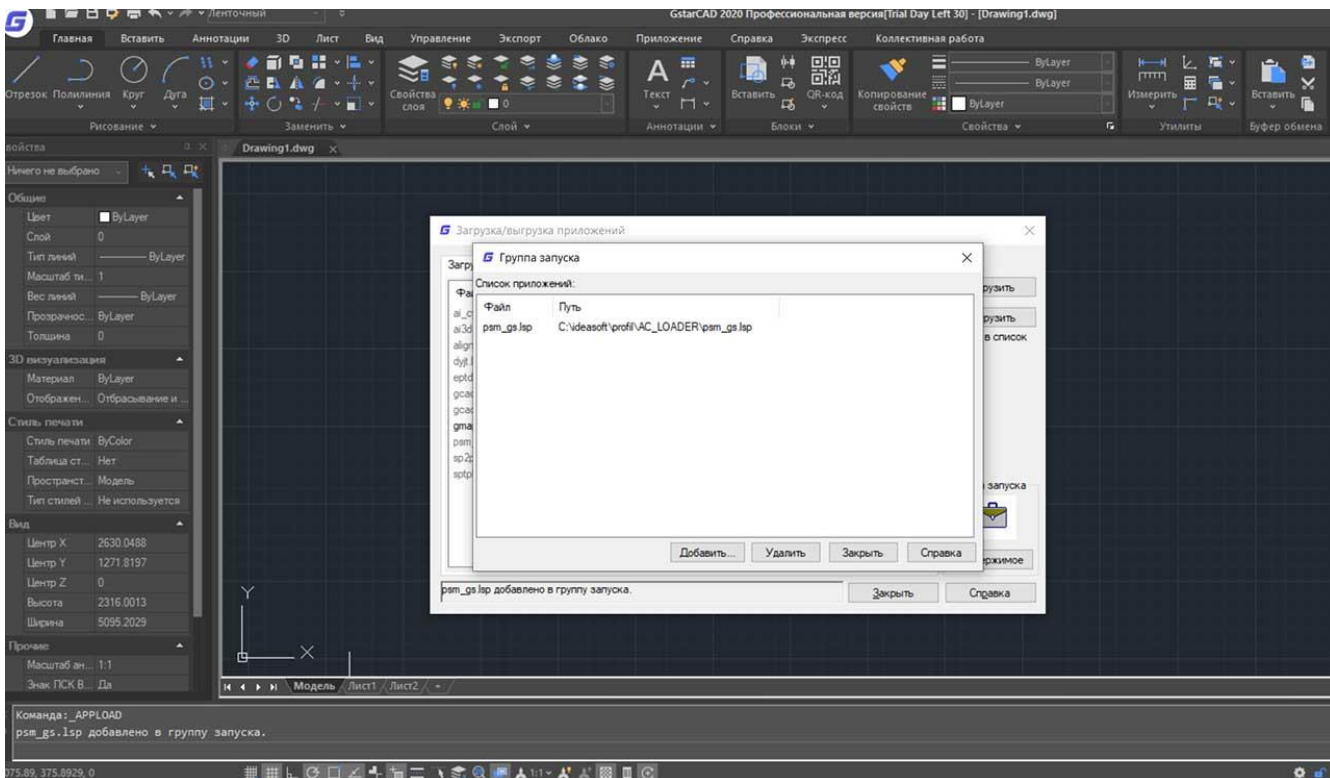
Ленточный

GstarCAD 2020 Профессиональная версия[Trial Day Left 30] - [Drawing1.dwg]

Главная Вставить Аннотации 3D Лист Вид Управление Экспорт Облако Приложение Справка Экспресс Коллективная работа

Отрезок Полилиния Круг Дуга
Рисование

Заменить

Свойства слоя
0
Слой

Текст
Аннотации

Вставить QR-код
Блоки

Копирование свойств
ByLayer
ByLayer
ByLayer
Свойства

Измерить
Утилиты

Вставить
Буфер обмена

войства

Ничего не выбрано

Общие
Цвет ByLayer
Слой 0
Тип линий ByLayer
Масштаб ти... 1
Вес линий ByLayer
Прозрачнос... ByLayer
Толщина 0
3D визуализация
Материал ByLayer
Отображен... Отбрасывание и ...
Стиль печати
Стиль печати ByColor
Таблица ст... Нет
Пространст... Модель
Тип стилей ... Не используется
Вид
Центр X 2630.0488
Центр Y 1271.8197
Центр Z 0
Высота 2316.0013
Ширина 5095.2029
Прочие
Масштаб ан... 1:1
Знак ПСК В... Да

Drawing1.dwg

Загрузка/выгрузка приложений

Загру
Фа
ai_c
ai3d
align
dyjt.l
eptd
gcad
gcad
gma
psm
sp2p
sptp

рузить
рузить
в список
запуска
ержимое

Группа запуска

Список приложений:

| Файл | Путь |
|---|---|
| psm_gs.lsp | C:\ideasoft\profil\AC_LOADER\psm_gs.lsp |

Добавить... Удалить Закрыть Справка

psm_gs.lsp добавлено в группу запуска.

Закрыть Справка

Y
X

Модель Лист1 Лист2

Команда: _APPLOAD
psm_gs.lsp добавлено в группу запуска.

375.89, 375.8929, 0